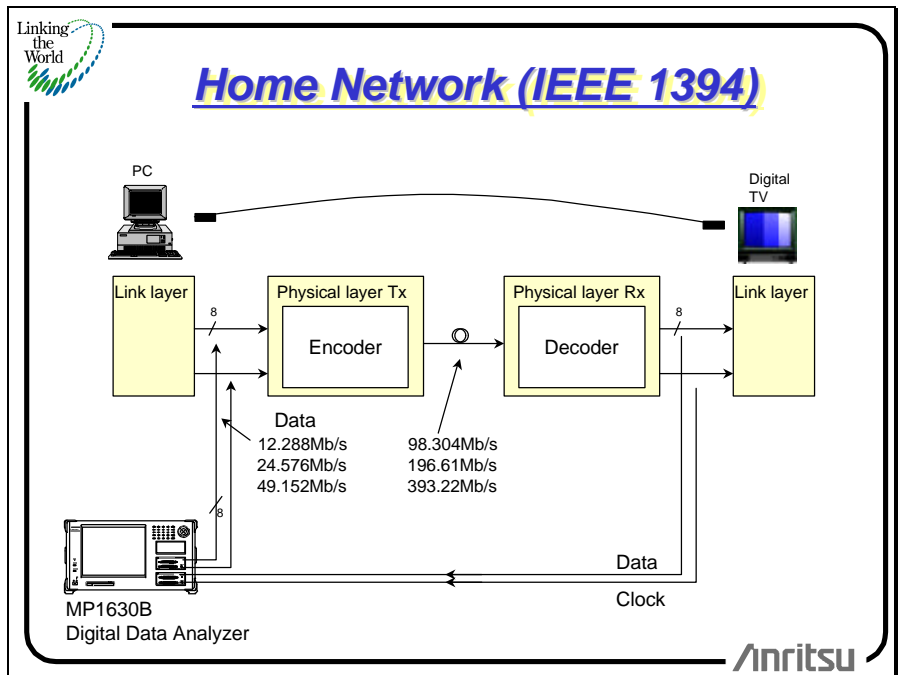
Linking the World

Home Network (IEEE 1394)

PC

Digital TV

Link layer

8

Physical layer Tx

Encoder

Physical layer Rx

Decoder

8

Link layer

Data
12.288Mb/s
24.576Mb/s
49.152Mb/s

98.304Mb/s
196.61Mb/s
393.22Mb/s

8

Data

Clock

MP1630B
Digital Data Analyzer

Anritsu